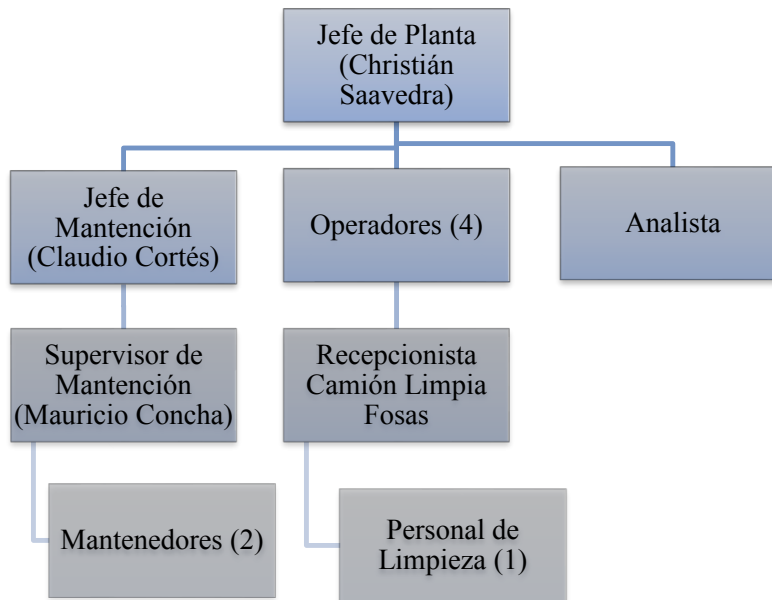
Jefe de Planta (Christián Saavedra)

Jefe de Mantención (Claudio Cortés)

Operadores (4)

Analista

Supervisor de Mantención (Mauricio Concha)

Recepcionista Camión Limpia Fosas

Mantenedores (2)

Personal de Limpieza (1)